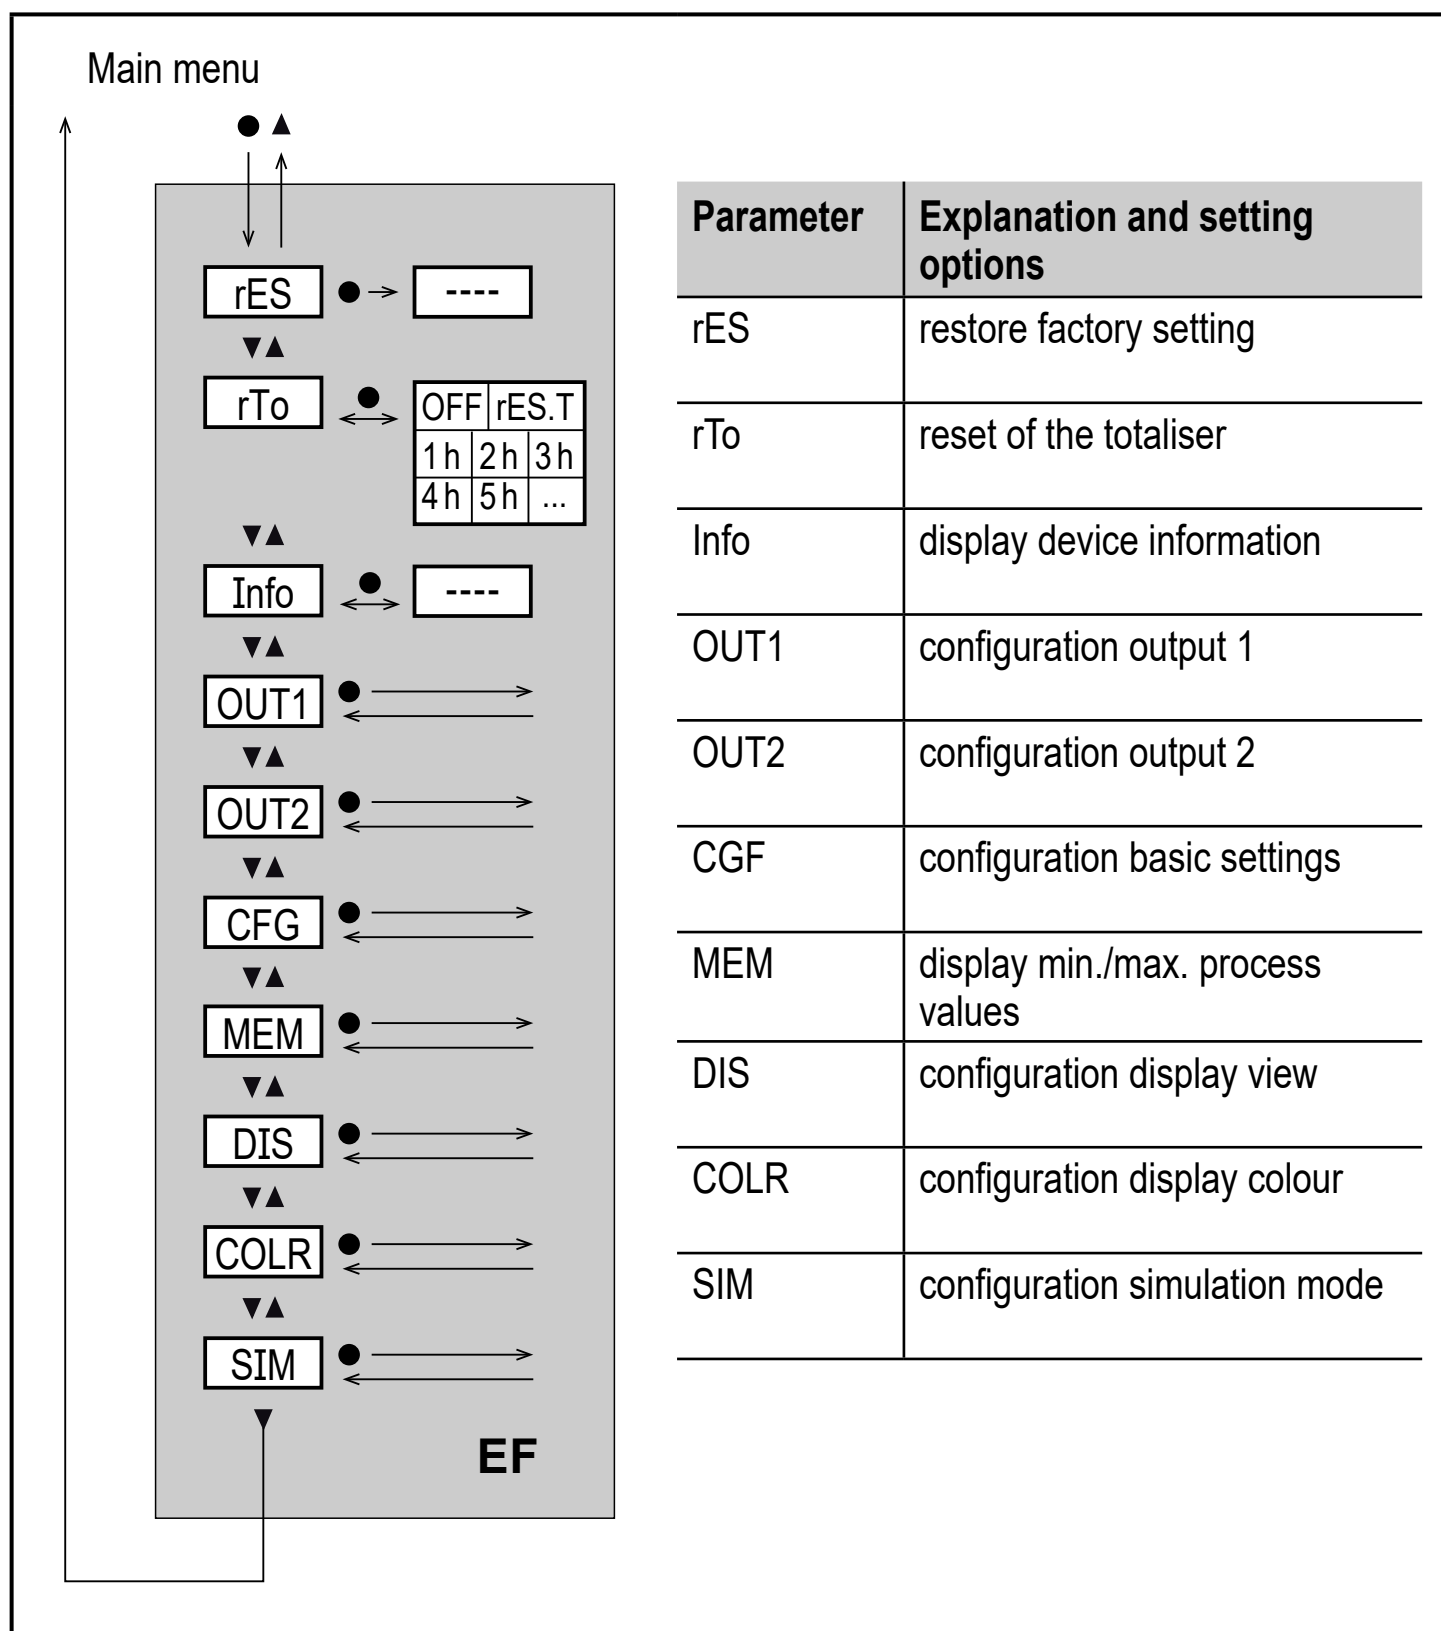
Main menu

● ▲

rES ● ----

▼▲

rTo ●

| OFF | rES.T | |
|---|---|---|
| 1 h | 2 h | 3 h |
| 4 h | 5 h | ... |

▼▲

Info ● ----

▼▲

OUT1 ●

▼▲

OUT2 ●

▼▲

CFG ●

▼▲

MEM ●

▼▲

DIS ●

▼▲

COLR ●

▼▲

SIM ●

▼

EF

| Parameter | Explanation and setting options |
|---|---|
| rES | restore factory setting |
| rTo | reset of the totaliser |
| Info | display device information |
| OUT1 | configuration output 1 |
| OUT2 | configuration output 2 |
| CGF | configuration basic settings |
| MEM | display min./max. process values |
| DIS | configuration display view |
| COLR | configuration display colour |
| SIM | configuration simulation mode |